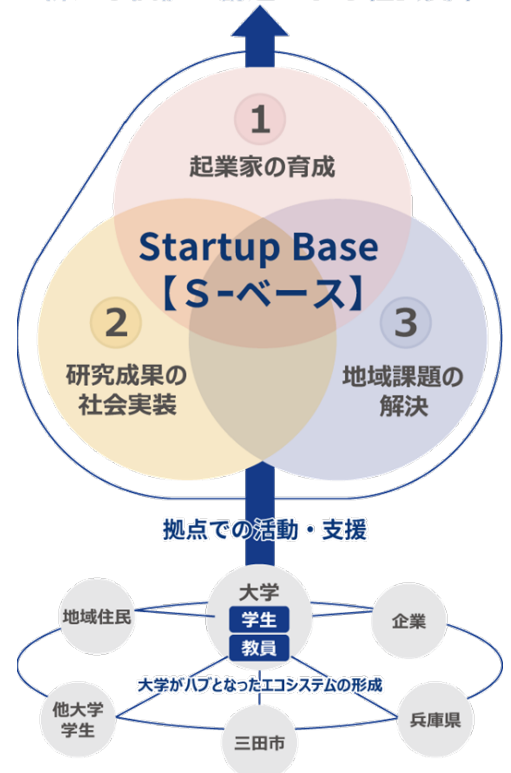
1
起業家の育成

Startup Base
【S-ベース】

2
研究成果の
社会実装

3
地域課題の
解決

拠点での活動・支援

大学
学生
教員

地域住民

企業

大学がハブとなったエコシステムの形成

他大学
学生

三田市

兵庫県